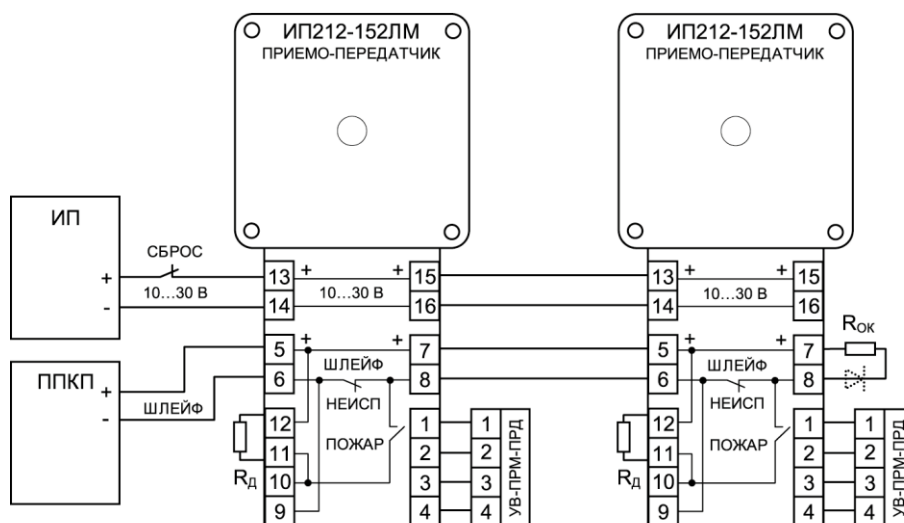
ИП212-152ЛМ
ПРИЕМО-ПЕРЕДАТЧИК

ИП212-152ЛМ
ПРИЕМО-ПЕРЕДАТЧИК

ИП
СБРОС
+
10…30 В
-
13 + + 15
14 10…30 В 16

ППКП
+
-
ШЛЕЙФ
5 + + 7
6 ШЛЕЙФ 8
НЕИСП
12
11
$R_Д$
10
9
ПОЖАР
1 1
2 2
3 3
4 4
УВ-ПРМ-ПРД

13 + + 15
14 10…30 В 16
5 + + 7
6 ШЛЕЙФ 8
$R_{ОК}$
НЕИСП
12
11
$R_Д$
10
9
ПОЖАР
1 1
2 2
3 3
4 4
УВ-ПРМ-ПРД